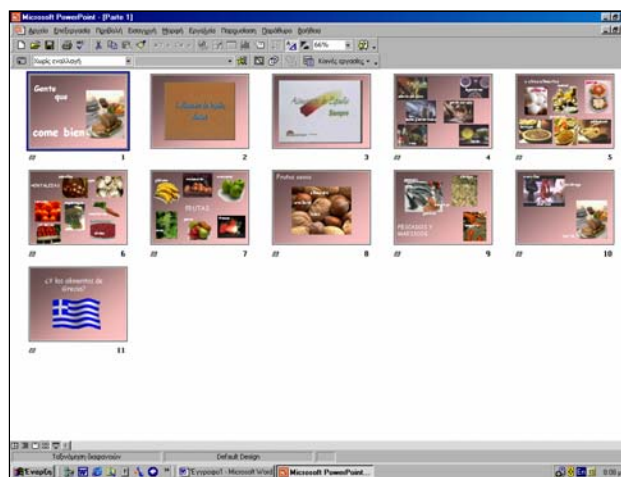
Microsoft PowerPoint - [Parte 1]

Αρχείο Επεξεργασία Προβολή Εισαγωγή Μορφή Εργαλεία Παρουσίαση Παράθυρο Βοήθεια

66%

Χωρίς εναλλαγή

Κοινές εργασίες

Gente que come bien

1

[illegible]

2

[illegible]

3

4

5

HORTALIZAS

6

FRUTAS

7

Frutos secos

8

PESCADOS Y MARISCOS

9

10

¿Y los alimentos de Grecia?

11

Ταξινόμηση διαφανειών

Default Design

Έναρξη

Έγγραφο1 - Microsoft Word

Microsoft PowerPoint...

En